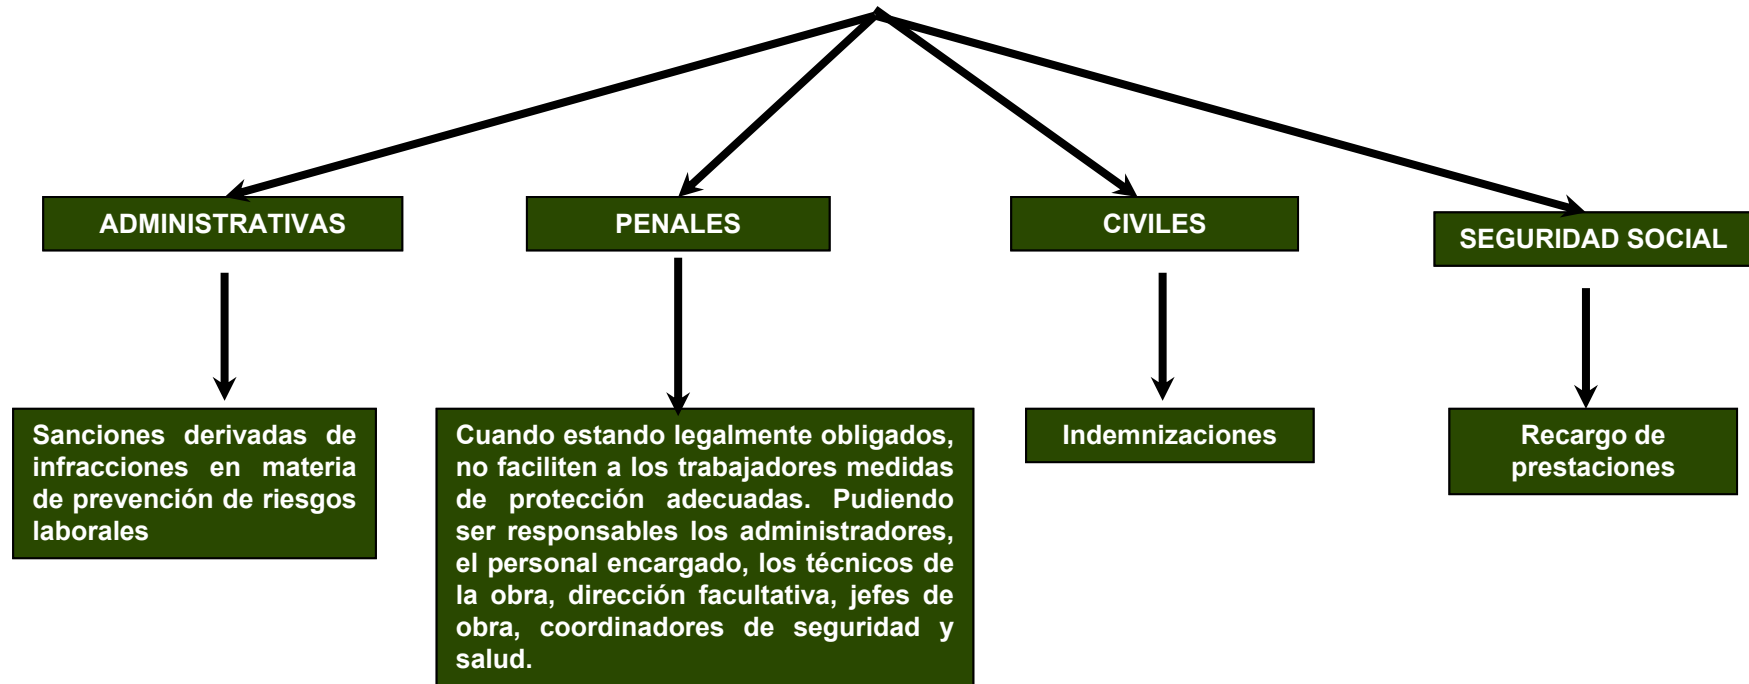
ADMINISTRATIVAS

Sanciones derivadas de infracciones en materia de prevención de riesgos laborales

PENALES

Cuando estando legalmente obligados, no faciliten a los trabajadores medidas de protección adecuadas. Pudiendo ser responsables los administradores, el personal encargado, los técnicos de la obra, dirección facultativa, jefes de obra, coordinadores de seguridad y salud.

CIVILES

Indemnizaciones

SEGURIDAD SOCIAL

Recargo de prestaciones